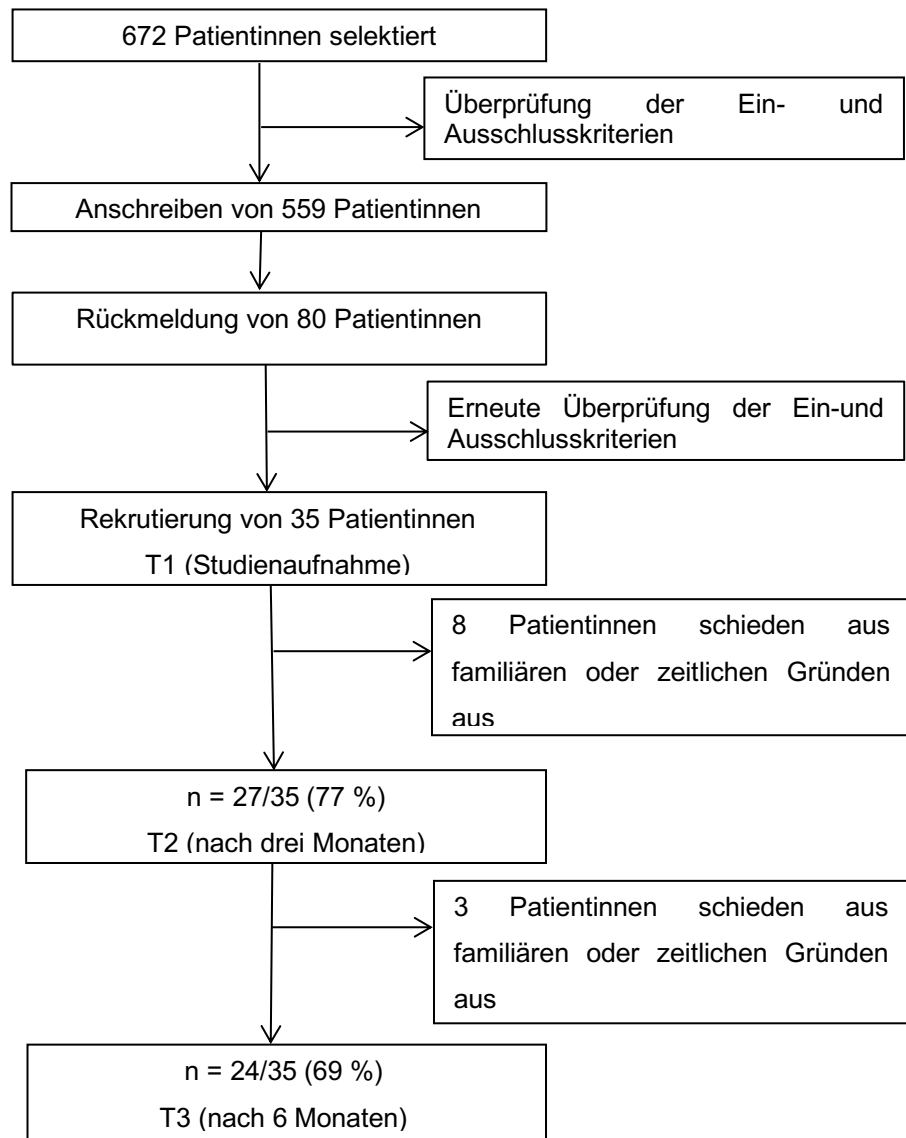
672 Patientinnen selektiert

Überprüfung der Ein- und Ausschlusskriterien

Anschreiben von 559 Patientinnen

Rückmeldung von 80 Patientinnen

Erneute Überprüfung der Ein-und Ausschlusskriterien

Rekrutierung von 35 Patientinnen
T1 (Studienaufnahme)

8 Patientinnen schieden aus familiären oder zeitlichen Gründen aus

n = 27/35 (77 %)
T2 (nach drei Monaten)

3 Patientinnen schieden aus familiären oder zeitlichen Gründen aus

n = 24/35 (69 %)
T3 (nach 6 Monaten)